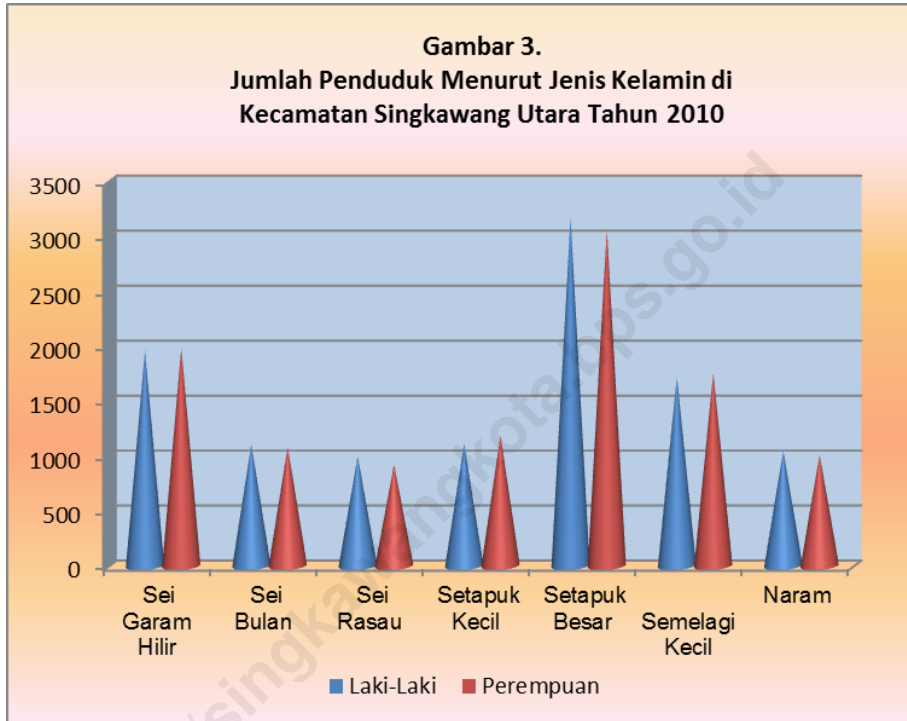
Gambar 3.
Jumlah Penduduk Menurut Jenis Kelamin di Kecamatan Singkawang Utara Tahun 2010

3500
3000
2500
2000
1500
1000
500
0

Sei Garam Hilir
Sei Bulan
Sei Rasau
Setapuk Kecil
Setapuk Besar
Semelagi Kecil
Naram

Laki-Laki
Perempuan

singkawangkota.bps.go.id